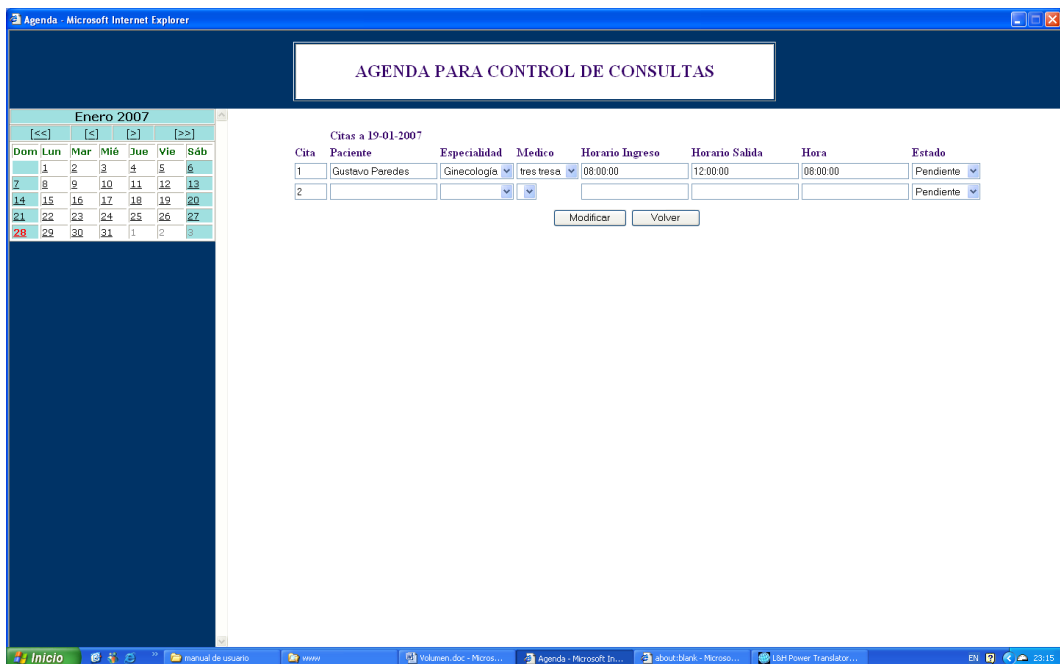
Agenda - Microsoft Internet Explorer

AGENDA PARA CONTROL DE CONSULTAS

Enero 2007

[<<] [<] [>] [>>]

| Dom | Lun | Mar | Mié | Jue | Vie | Sáb |
|---|---|---|---|---|---|---|
| | 1 | 2 | 3 | 4 | 5 | 6 |
| 7 | 8 | 9 | 10 | 11 | 12 | 13 |
| 14 | 15 | 16 | 17 | 18 | 19 | 20 |
| 21 | 22 | 23 | 24 | 25 | 26 | 27 |
| 28 | 29 | 30 | 31 | 1 | 2 | 3 |

Citas a 19-01-2007

| Cita | Paciente | Especialidad | Medico | Horario Ingreso | Horario Salida | Hora | Estado |
|---|---|---|---|---|---|---|---|
| 1 | Gustavo Paredes | Ginecología | tres tresa | 08:00:00 | 12:00:00 | 08:00:00 | Pendiente |
| 2 | | | | | | | Pendiente |

Modificar Volver

Inicio manual de usuario www Volumen.doc - Micros... Agenda - Microsoft In... about:blank - Microso... L&H Power Translator... EN 23:15